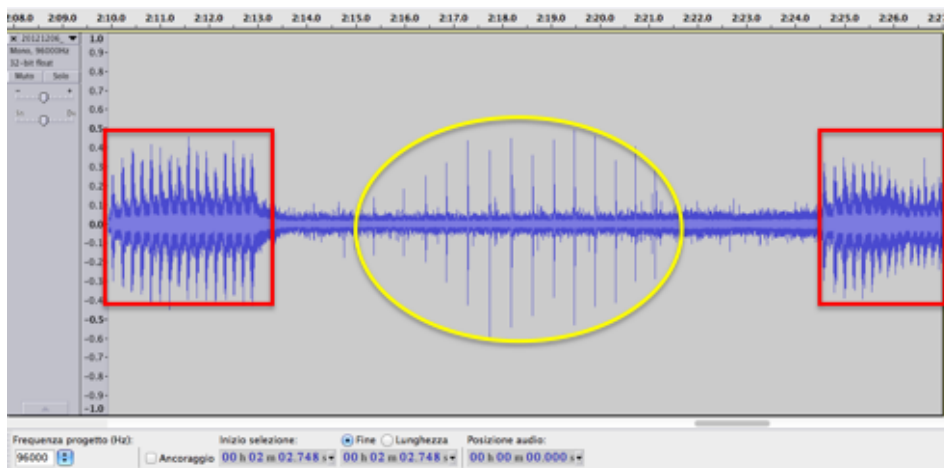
2:08.0 2:09.0 2:10.0 2:11.0 2:12.0 2:13.0 2:14.0 2:15.0 2:16.0 2:17.0 2:18.0 2:19.0 2:20.0 2:21.0 2:22.0 2:23.0 2:24.0 2:25.0 2:26.0 2:2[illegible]

× 20121206_ ▼
Mono, 96000Hz
32-bit float
Mute Solo
- +
Sn De

1.0
0.9
0.8
0.7
0.6
0.5
0.4
0.3
0.2
0.1
0.0
-0.1
-0.2
-0.3
-0.4
-0.5
-0.6
-0.7
-0.8
-0.9
-1.0

Frequenza progetto (Hz):
96000
Ancoraggio
Inizio selezione:
00 h 02 m 02.748 s
Fine Lunghezza
00 h 02 m 02.748 s
Posizione audio:
00 h 00 m 00.000 s